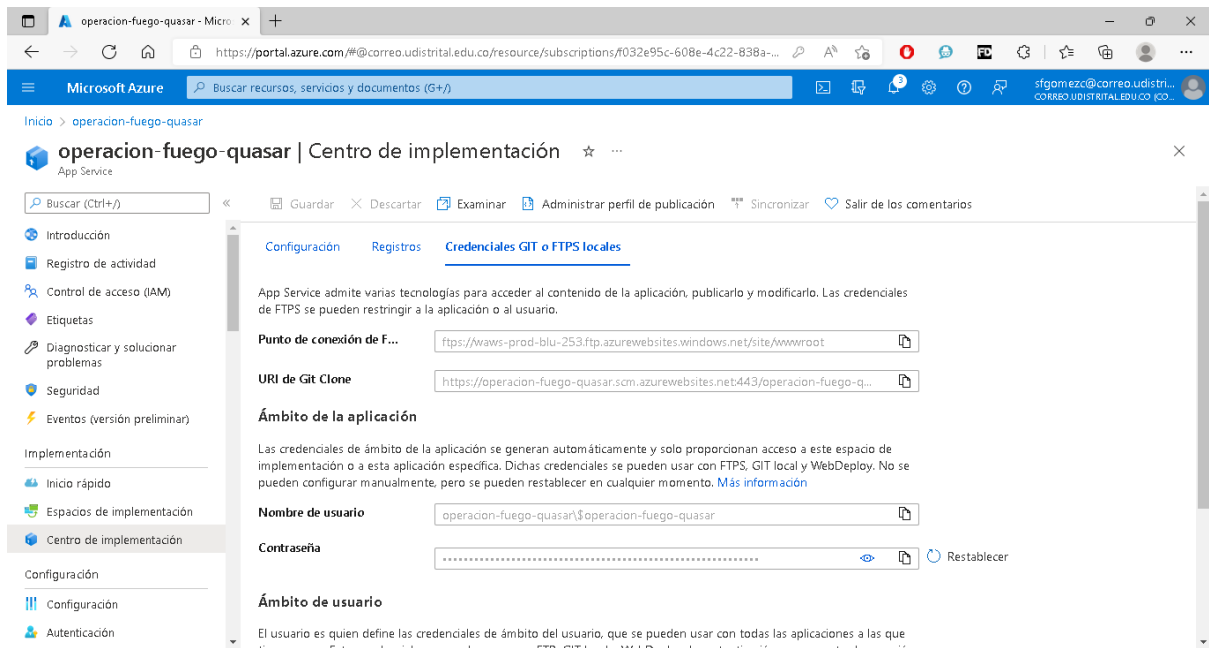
operacion-fuego-quasar - Micro ×

https://portal.azure.com/#@correo.udistrital.edu.co/resource/subscriptions/f032e95c-608e-4c22-838a-...

Microsoft Azure

Buscar recursos, servicios y documentos (G+/)

3

sfgomezc@correo.udistri...
CORREO.UDISTRITAL.EDU.CO (CO...

Inicio > operacion-fuego-quasar

operacion-fuego-quasar | Centro de implementación ☆ ···

App Service

Buscar (Ctrl+/)

«

Introducción

Registro de actividad

Control de acceso (IAM)

Etiquetas

Diagnosticar y solucionar problemas

Seguridad

Eventos (versión preliminar)

Implementación

Inicio rápido

Espacios de implementación

Centro de implementación

Configuración

Configuración

Autenticación

Guardar × Descartar Examinar Administrar perfil de publicación Sincronizar Salir de los comentarios

Configuración Registros Credenciales GIT o FTPS locales

App Service admite varias tecnologías para acceder al contenido de la aplicación, publicarlo y modificarlo. Las credenciales de FTPS se pueden restringir a la aplicación o al usuario.

Punto de conexión de F... ftps://waws-prod-blu-253.ftp.azurewebsites.windows.net/site/wwwroot

URI de Git Clone https://operacion-fuego-quasar.scm.azurewebsites.net:443/operacion-fuego-q...

Ámbito de la aplicación

Las credenciales de ámbito de la aplicación se generan automáticamente y solo proporcionan acceso a este espacio de implementación o a esta aplicación específica. Dichas credenciales se pueden usar con FTPS, GIT local y WebDeploy. No se pueden configurar manualmente, pero se pueden restablecer en cualquier momento. Más información

Nombre de usuario operacion-fuego-quasar\$operacion-fuego-quasar

Contraseña •••••••••••••••••••••••••••••••••••••••••••••••••••••••••••••• Restablecer

Ámbito de usuario

El usuario es quien define las credenciales de ámbito del usuario, que se pueden usar con todas las aplicaciones a las que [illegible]